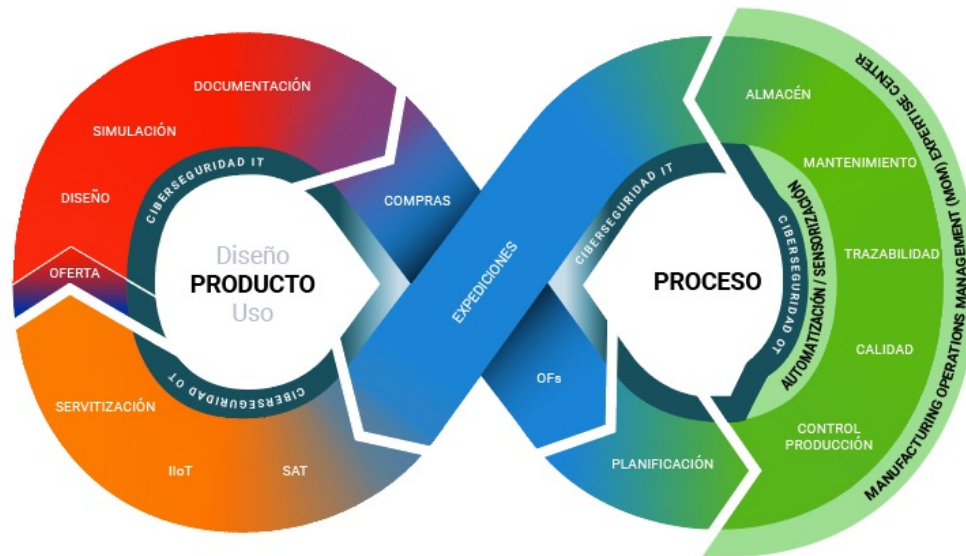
DOCUMENTACIÓN

SIMULACIÓN

DISEÑO

OFERTA

CIBERSEGURIDAD IT

Diseño
PRODUCTO
Uso

CIBERSEGURIDAD OT

SERVITIZACIÓN

IIoT

SAT

COMPRAS

EXPEDICIONES

OFs

CIBERSEGURIDAD IT

PROCESO

CIBERSEGURIDAD OT

AUTOMATIZACIÓN / SENSORIZACIÓN

PLANIFICACIÓN

ALMACÉN

MANTENIMIENTO

TRAZABILIDAD

CALIDAD

CONTROL PRODUCCIÓN

MANUFACTURING OPERATIONS MANAGEMENT (MOM) EXPERTISE CENTER